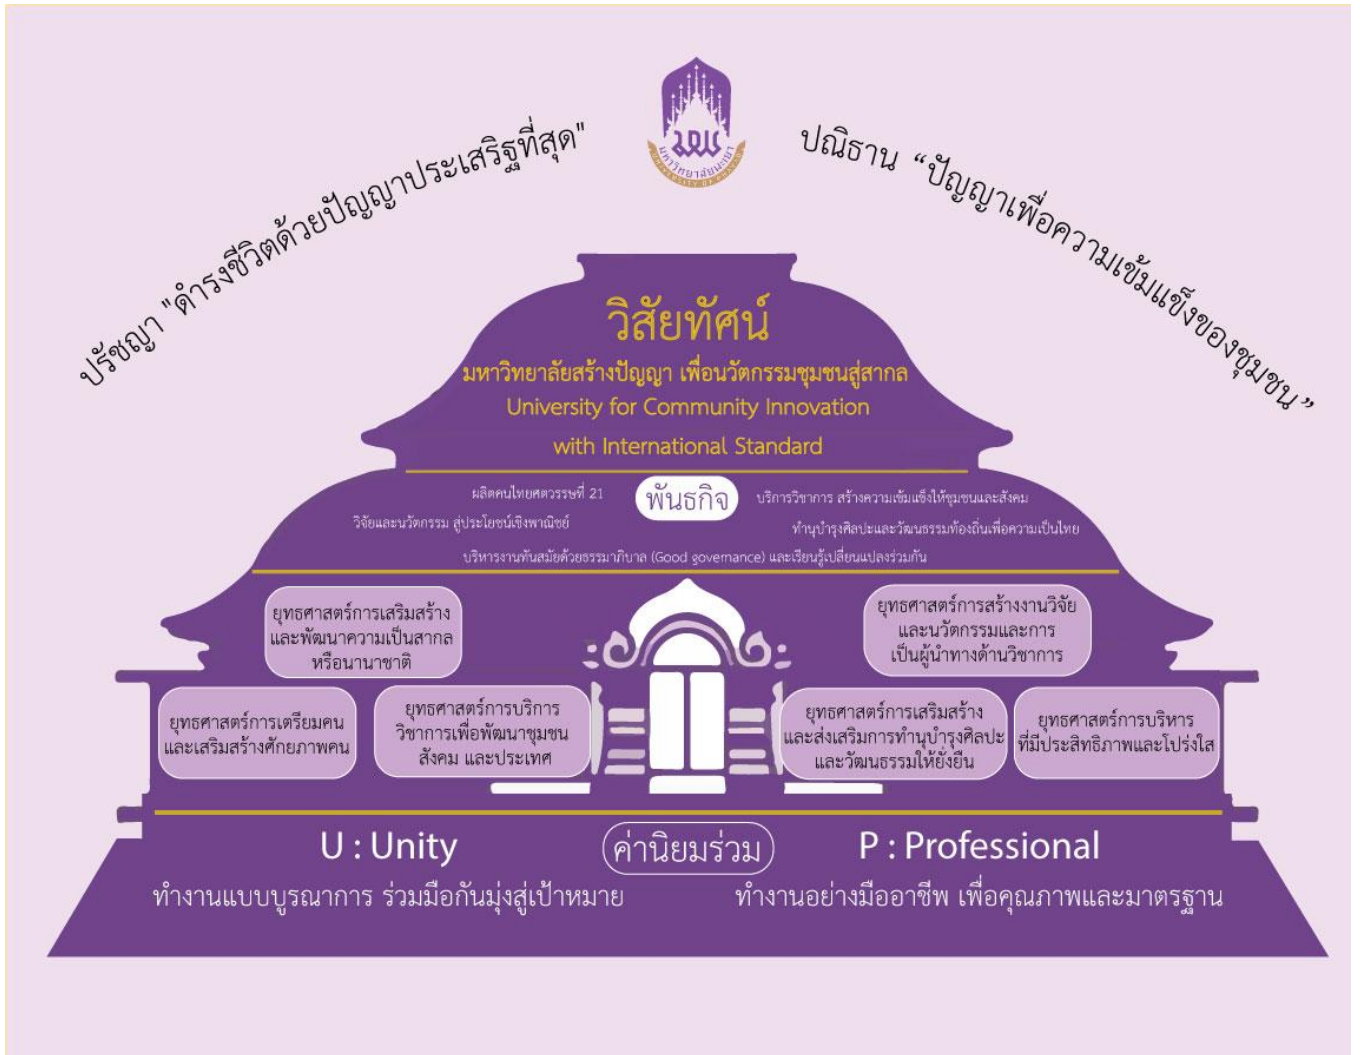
ปรัชญา "ดำรงชีวิตด้วยปัญญาประเสริฐที่สุด"

มหาวิทยาลัยมหาสารคาม

ปณิธาน "ปัญญาเพื่อความเข้มแข็งของชุมชน"

วิสัยทัศน์

มหาวิทยาลัยสร้างปัญญา เพื่อนวัตกรรมชุมชนสู่สากล

University for Community Innovation with International Standard

พันธกิจ

ผลิตคนไทยศตวรรษที่ 21

บริการวิชาการ สร้างความเข้มแข็งให้ชุมชนและสังคม

วิจัยและนวัตกรรม สู่ประโยชน์เชิงพาณิชย์

ทำนุบำรุงศิลปะและวัฒนธรรมท้องถิ่นเพื่อความเป็นไทย

บริหารงานทันสมัยด้วยธรรมาภิบาล (Good governance) และเรียนรู้เปลี่ยนแปลงร่วมกัน

ยุทธศาสตร์การเสริมสร้างและพัฒนาความเป็นสากลหรือนานาชาติ

ยุทธศาสตร์การสร้างงานวิจัยและนวัตกรรมและการเป็นผู้นำทางด้านวิชาการ

ยุทธศาสตร์การเตรียมคนและเสริมสร้างศักยภาพคน

ยุทธศาสตร์การบริการวิชาการเพื่อพัฒนาชุมชน สังคม และประเทศ

ยุทธศาสตร์การเสริมสร้างและส่งเสริมการทำนุบำรุงศิลปะและวัฒนธรรมให้ยั่งยืน

ยุทธศาสตร์การบริหารที่มีประสิทธิภาพและโปร่งใส

U : Unity

ค่านิยมร่วม

P : Professional

ทำงานแบบบูรณาการ ร่วมมือกันมุ่งสู่เป้าหมาย

ทำงานอย่างมืออาชีพ เพื่อคุณภาพและมาตรฐาน